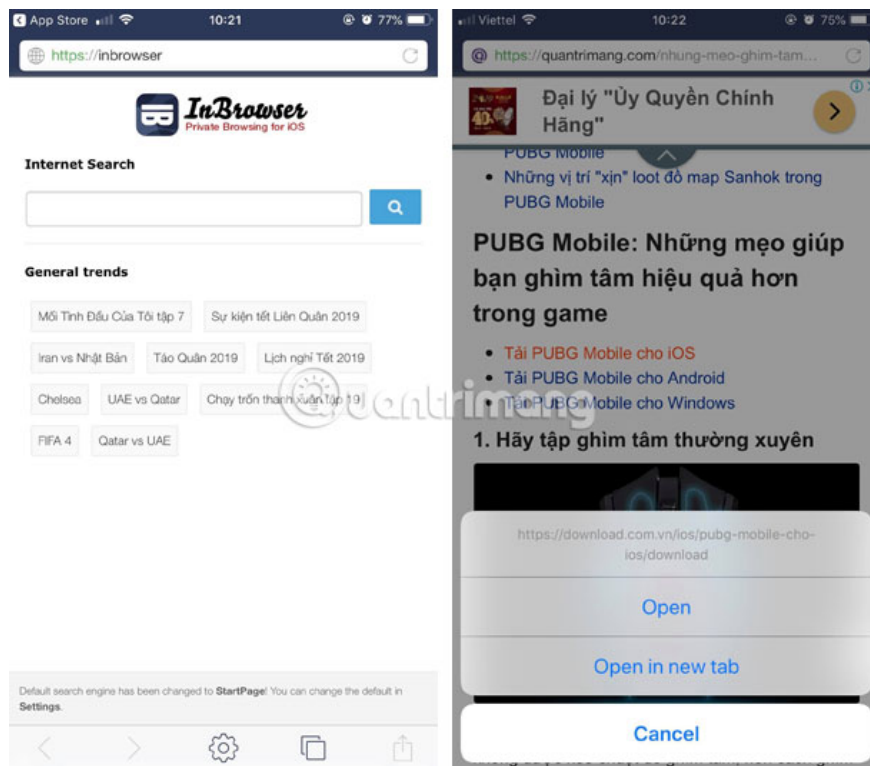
App Store 10:21 77%

https://inbrowser

InBrowser
Private Browsing for iOS

Internet Search

General trends

Mối Tình Đầu Của Tôi tập 7 | Sự kiện tết Liên Quân 2019
Iran vs Nhật Bản | Táo Quân 2019 | Lịch nghỉ Tết 2019
Chelsea | UAE vs Qatar | Chạy trốn thanh xuân tập 19
FIFA 4 | Qatar vs UAE

Default search engines has been changed to StartPage! You can change the default in Settings.

Viettel 10:22 75%

https://quantrimang.com/nhung-meo-ghim-tam...

Đại lý "Ủy Quyền Chính Hãng"

PUBG Mobile
• Những vị trí "xịn" loot đồ map Sanhok trong PUBG Mobile

PUBG Mobile: Những mẹo giúp bạn ghìm tâm hiệu quả hơn trong game

• Tải PUBG Mobile cho iOS
• Tải PUBG Mobile cho Android
• Tải PUBG Mobile cho Windows

1. Hãy tập ghìm tâm thường xuyên

https://download.com.vn/ios/pubg-mobile-cho-ios/download

Open

Open in new tab

Cancel

quantrimang